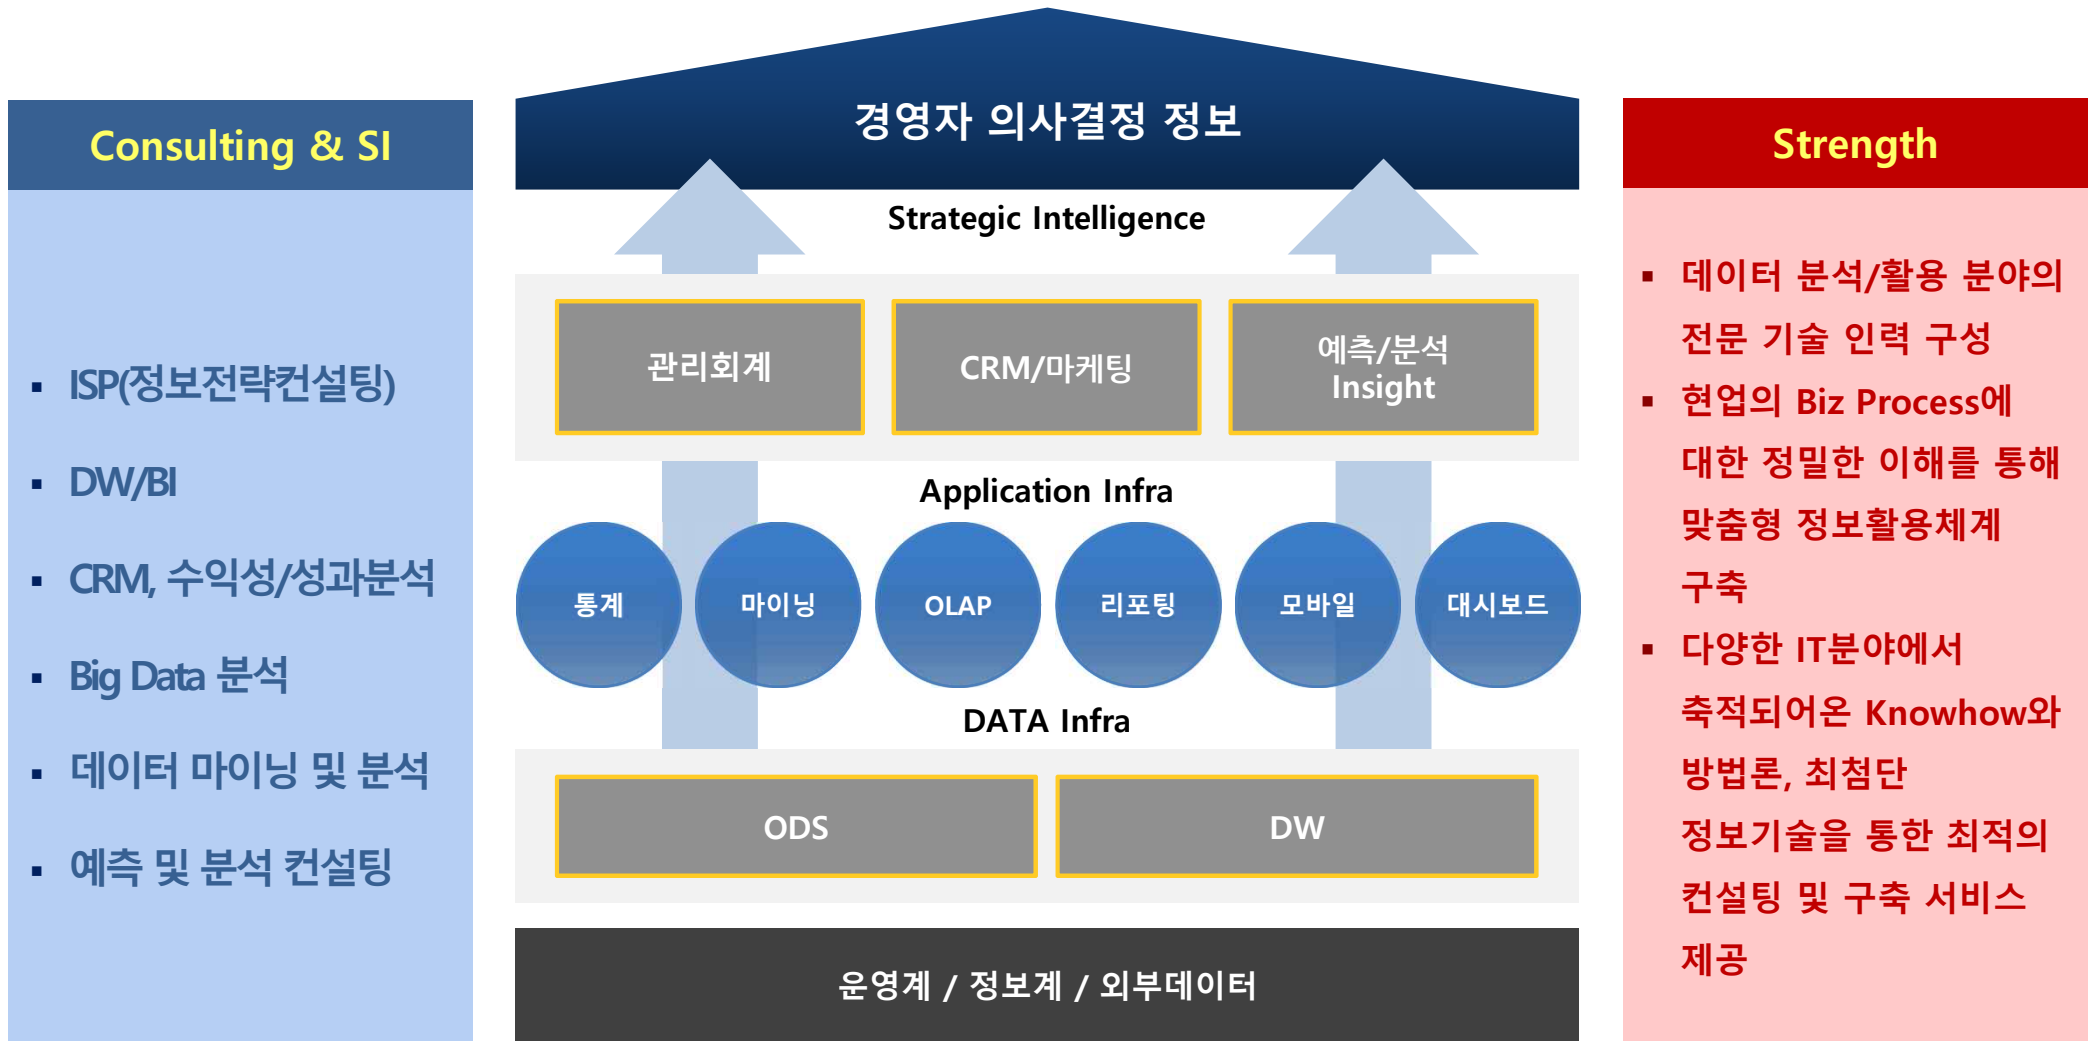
Consulting & SI

▪ ISP(정보전략컨설팅)

▪ DW/BI

▪ CRM, 수익성/성과분석

▪ Big Data 분석

▪ 데이터 마이닝 및 분석

▪ 예측 및 분석 컨설팅

경영자 의사결정 정보

Strategic Intelligence

관리회계

CRM/마케팅

예측/분석 Insight

Application Infra

통계

마이닝

OLAP

리포팅

모바일

대시보드

DATA Infra

ODS

DW

운영계 / 정보계 / 외부데이터

Strength

▪ 데이터 분석/활용 분야의 전문 기술 인력 구성

▪ 현업의 Biz Process에 대한 정밀한 이해를 통해 맞춤형 정보활용체계 구축

▪ 다양한 IT분야에서 축적되어온 Knowhow와 방법론, 최첨단 정보기술을 통한 최적의 컨설팅 및 구축 서비스 제공